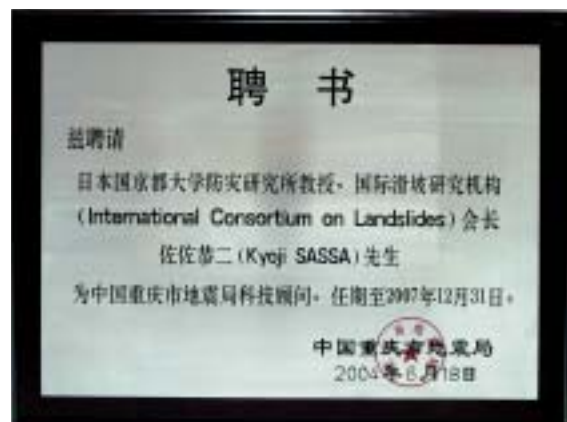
聘 书

兹聘请

日本国京都大学防灾研究所教授、国际滑坡研究机构（International Consortium on Landslides）会长佐佐恭二（Kyoji SASSA）先生

为中国重庆市地震局科技顾问，任期至2007年12月31日。

中国重庆市地震局
2004年6月18日